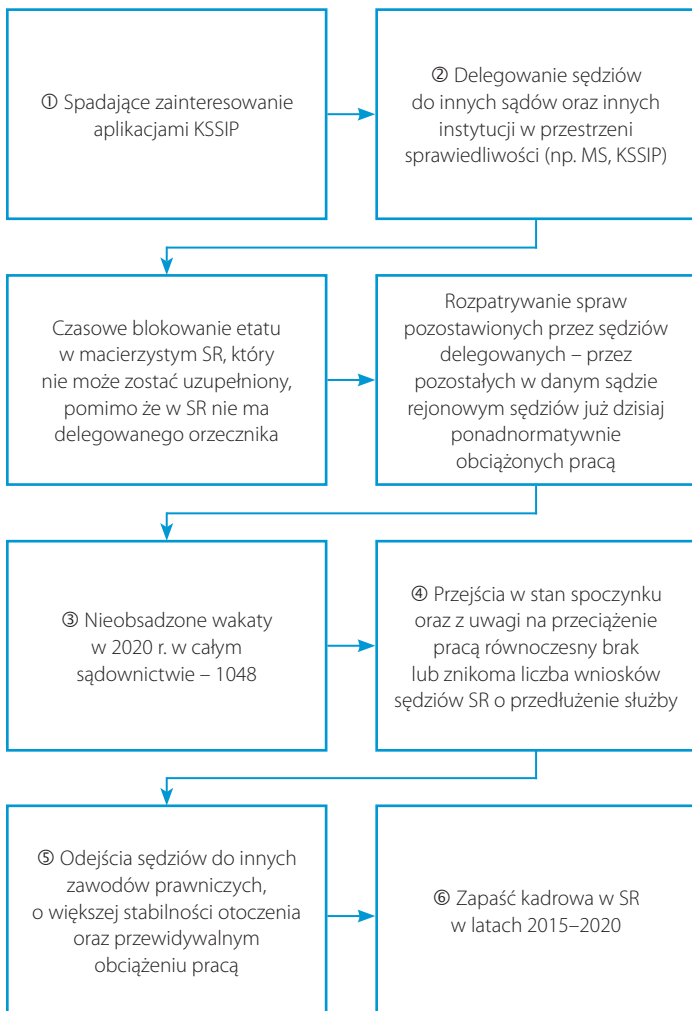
① Spadające zainteresowanie aplikacjami KSSIP

② Delegowanie sędziów do innych sądów oraz innych instytucji w przestrzeni sprawiedliwości (np. MS, KSSIP)

Czasowe blokowanie etatu w macierzystym SR, który nie może zostać uzupełniony, pomimo że w SR nie ma delegowanego orzecznika

Rozpatrywanie spraw pozostawionych przez sędziów delegowanych – przez pozostałych w danym sądzie rejonowym sędziów już dzisiaj ponadnormatywnie obciążonych pracą

③ Nieobsadzone wakaty w 2020 r. w całym sądownictwie – 1048

④ Przejścia w stan spoczynku oraz z uwagi na przeciążenie pracą równoczesny brak lub znikoma liczba wniosków sędziów SR o przedłużenie służby

⑤ Odejścia sędziów do innych zawodów prawniczych, o większej stabilności otoczenia oraz przewidywalnym obciążeniu pracą

⑥ Zapaść kadrowa w SR w latach 2015–2020